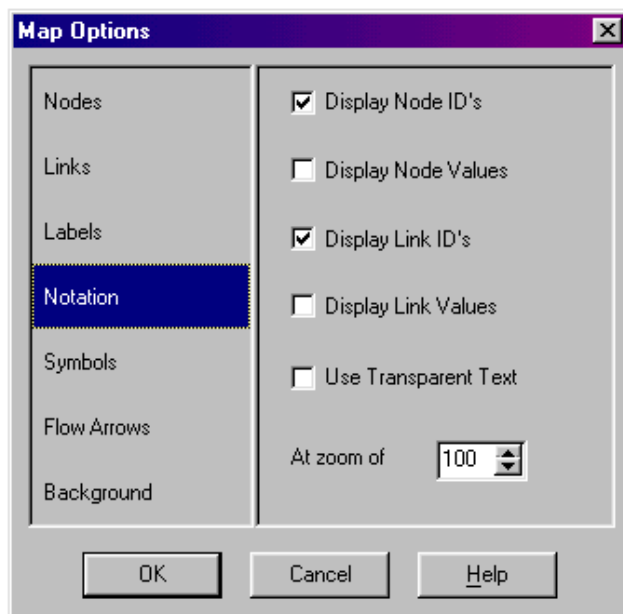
Map Options

Nodes

Links

Labels

Notation

Symbols

Flow Arrows

Background

Display Node ID's

Display Node Values

Display Link ID's

Display Link Values

Use Transparent Text

At zoom of 100

OK Cancel Help